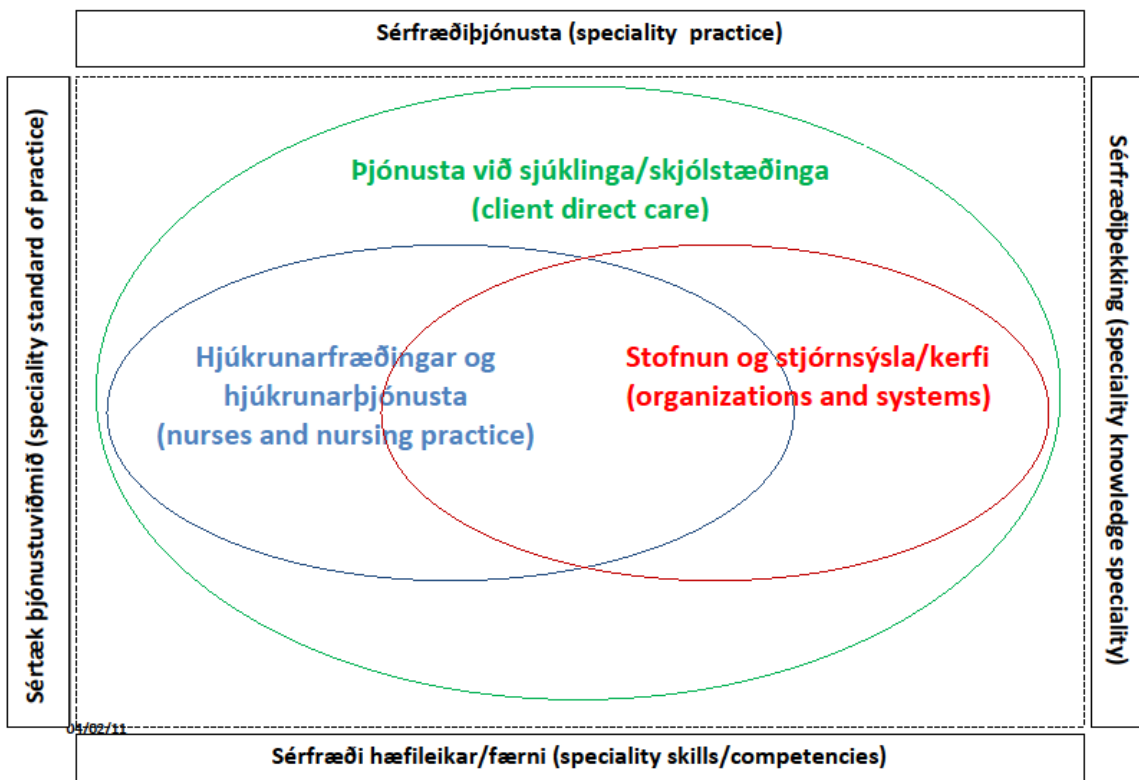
Sérfræðiþjónusta (speciality practice)

Sértæk þjónustuviðmið (speciality standard of practice)

Þjónusta við sjúklinga/skjólstæðinga (client direct care)

Hjúkrunarfræðingar og hjúkrunarþjónusta (nurses and nursing practice)

Stofnun og stjórnsýsla/kerfi (organizations and systems)

Sérfræðiþekking (speciality knowledge speciality)

04/02/11

Sérfræði hæfileikar/færni (speciality skills/competencies)